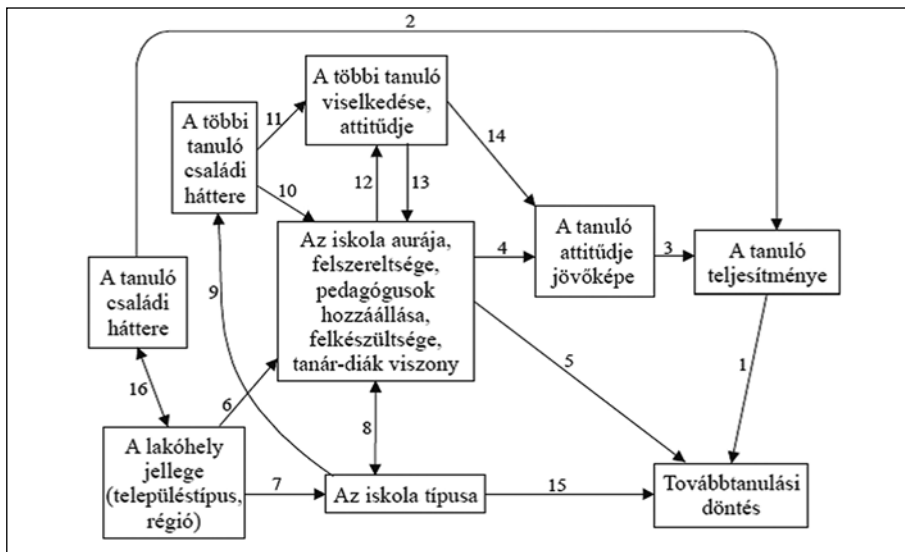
2

A többi tanuló viselkedése, attitűdje

A többi tanuló családi háttere

11

14

10

12

13

Az iskola aurája, felszereltsége, pedagógusok hozzáállása, felkészültsége, tanár-diák viszony

4

A tanuló attitűdje jövőképe

3

A tanuló teljesítménye

A tanuló családi háttere

9

5

1

16

6

8

A lakóhely jellege (településtípus, régió)

7

Az iskola típusa

15

Továbbtanulási döntés